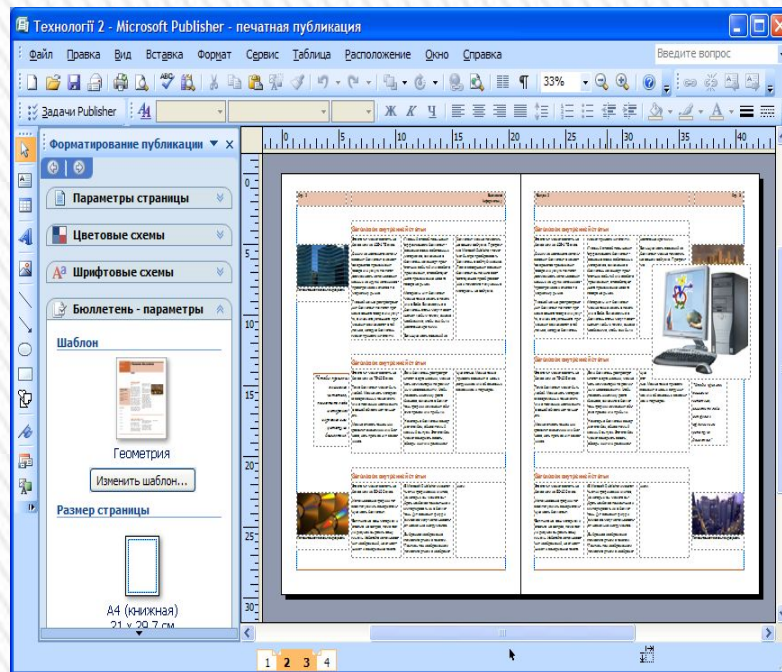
Технології 2 - Microsoft Publisher - печатная публикация

Файл Правка Вид Вставка Формат Сервис Таблица Расположение Окно Справка

Введите вопрос

33%

Задачи Publisher

Ж К Ч

Форматирование публикации

Параметры страницы

Цветовые схемы

Шрифтовые схемы

Бюллетень - параметры

Шаблон

Геометрия

Изменить шаблон...

Размер страницы

А4 (книжная)

21 x 29,7 см

Заголовок внутренней статьи

Заголовок внутренней статьи

Заголовок внутренней статьи

Заголовок внутренней статьи

Заголовок внутренней статьи

Заголовок внутренней статьи

1 2 3 4